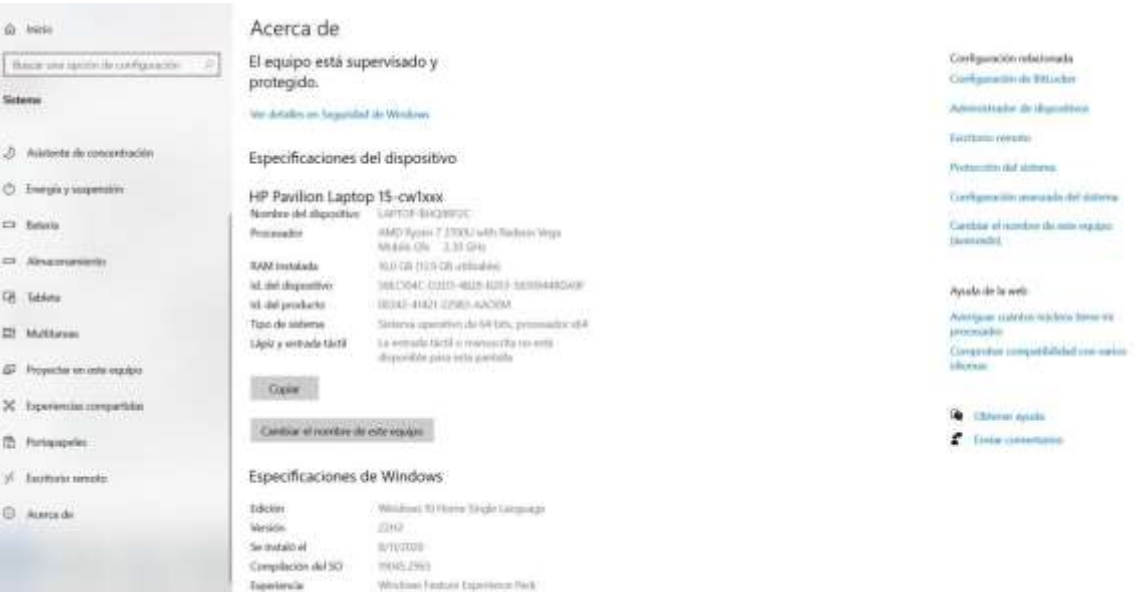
Inicio

Buscar una opción de configuración

Sistema

Asistente de concentración

Energía y suspensión

Batería

Almacenamiento

Tableta

Multitarea

Proyectar en este equipo

Experiencias compartidas

Portapapeles

Escritorio remoto

Acerca de

Acerca de

El equipo está supervisado y protegido.

Ver detalles en Seguridad de Windows

Especificaciones del dispositivo

HP Pavilion Laptop 15-cw1xxx

| | |
|---|---|
| Nombre del dispositivo | LAPTOP-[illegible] |
| Procesador | AMD Ryzen 7 3700U with Radeon Vega Mobile Gfx 2.30 GHz |
| RAM instalada | 16,0 GB (13,9 GB utilizable) |
| Id. del dispositivo | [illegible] |
| Id. del producto | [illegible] |
| Tipo de sistema | Sistema operativo de 64 bits, procesador x64 |
| Lápiz y entrada táctil | La entrada táctil o manuscrita no está disponible para esta pantalla |

Copiar

Cambiar el nombre de este equipo

Especificaciones de Windows

| | |
|---|---|
| Edición | Windows 10 Home Single Language |
| Versión | 22H2 |
| Se instaló el | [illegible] |
| Compilación del SO | 19045.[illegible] |
| Experiencia | Windows Feature Experience Pack |

Configuración relacionada

Configuración de BitLocker

Administrador de dispositivos

Escritorio remoto

Protección del sistema

Configuración avanzada del sistema

Cambiar el nombre de este equipo (avanzado)

Ayuda de la web

Averiguar cuántos núcleos tiene mi procesador

Comprobar compatibilidad con varios idiomas

Obtener ayuda

Enviar comentarios